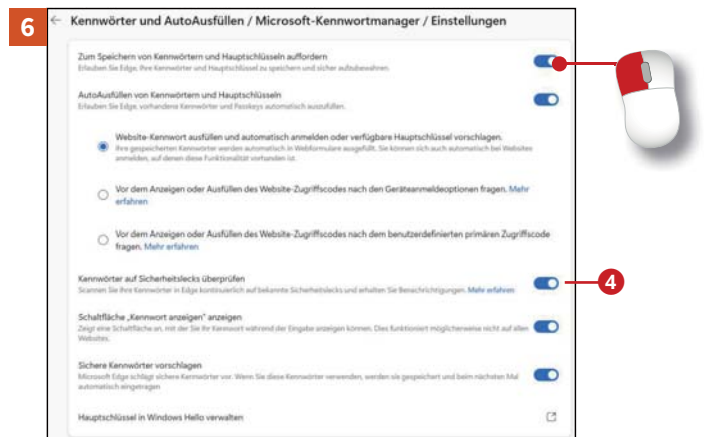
6

← Kennwörter und AutoAusfüllen / Microsoft-Kennwortmanager / Einstellungen

Zum Speichern von Kennwörtern und Hauptschlüsseln auffordern
Erlauben Sie Edge, Ihre Kennwörter und Hauptschlüssel zu speichern und sicher aufzubewahren.

AutoAusfüllen von Kennwörtern und Hauptschlüsseln
Erlauben Sie Edge, vorhandene Kennwörter und Passkeys automatisch auszufüllen.

Website-Kennwort ausfüllen und automatisch anmelden oder verfügbare Hauptschlüssel vorschlagen.
Ihre gespeicherten Kennwörter werden automatisch in Webformulare ausgefüllt. Sie können sich auch automatisch bei Websites anmelden, auf denen diese Funktionalität vorhanden ist.

Vor dem Anzeigen oder Ausfüllen des Website-Zugriffscodes nach den Geräteanmeldeoptionen fragen. Mehr erfahren

Vor dem Anzeigen oder Ausfüllen des Website-Zugriffscodes nach dem benutzerdefinierten primären Zugriffscode fragen. Mehr erfahren

Kennwörter auf Sicherheitslecks überprüfen
Scannen Sie Ihre Kennwörter in Edge kontinuierlich auf bekannte Sicherheitslecks und erhalten Sie Benachrichtigungen. Mehr erfahren

4

Schaltfläche „Kennwort anzeigen" anzeigen
Zeigt eine Schaltfläche an, mit der Sie Ihr Kennwort während der Eingabe anzeigen können. Dies funktioniert möglicherweise nicht auf allen Websites.

Sichere Kennwörter vorschlagen
Microsoft Edge schlägt sichere Kennwörter vor. Wenn Sie diese Kennwörter verwenden, werden sie gespeichert und beim nächsten Mal automatisch eingetragen

Hauptschlüssel in Windows Hello verwalten